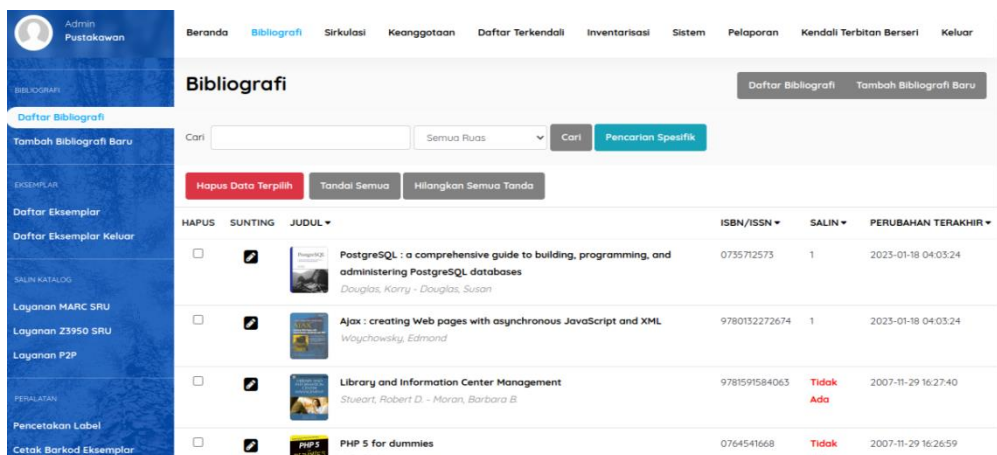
Admin
Pustakawan

Beranda Bibliografi Sirkulasi Keanggotaan Daftar Terkendali Inventarisasi Sistem Pelaporan Kendali Terbitan Berseri Keluar

BIBLIOGRAFI
Daftar Bibliografi
Tambah Bibliografi Baru

EKSEMPLAR
Daftar Eksemplar
Daftar Eksemplar Keluar

SALIN KATALOG
Layanan MARC SRU
Layanan Z3950 SRU
Layanan P2P

PERALATAN
Pencetakan Label
Cetak Barkod Eksemplar

Bibliografi

Daftar Bibliografi Tambah Bibliografi Baru

Cari Semua Ruas Cari Pencarian Spesifik

Hapus Data Terpilih Tandai Semua Hilangkan Semua Tanda

| HAPUS | SUNTING | JUDUL ▾ | ISBN/ISSN ▾ | SALIN ▾ | PERUBAHAN TERAKHIR ▾ |
|---|---|---|---|---|---|
| | | PostgreSQL : a comprehensive guide to building, programming, and administering PostgreSQL databases<br>Douglas, Korry - Douglas, Susan | 0735712573 | 1 | 2023-01-18 04:03:24 |
| | | Ajax : creating Web pages with asynchronous JavaScript and XML<br>Woychowsky, Edmond | 9780132272674 | 1 | 2023-01-18 04:03:24 |
| | | Library and Information Center Management<br>Stueart, Robert D. - Moran, Barbara B. | 9781591584063 | Tidak Ada | 2007-11-29 16:27:40 |
| | | PHP 5 for dummies | 0764541668 | Tidak | 2007-11-29 16:26:59 |